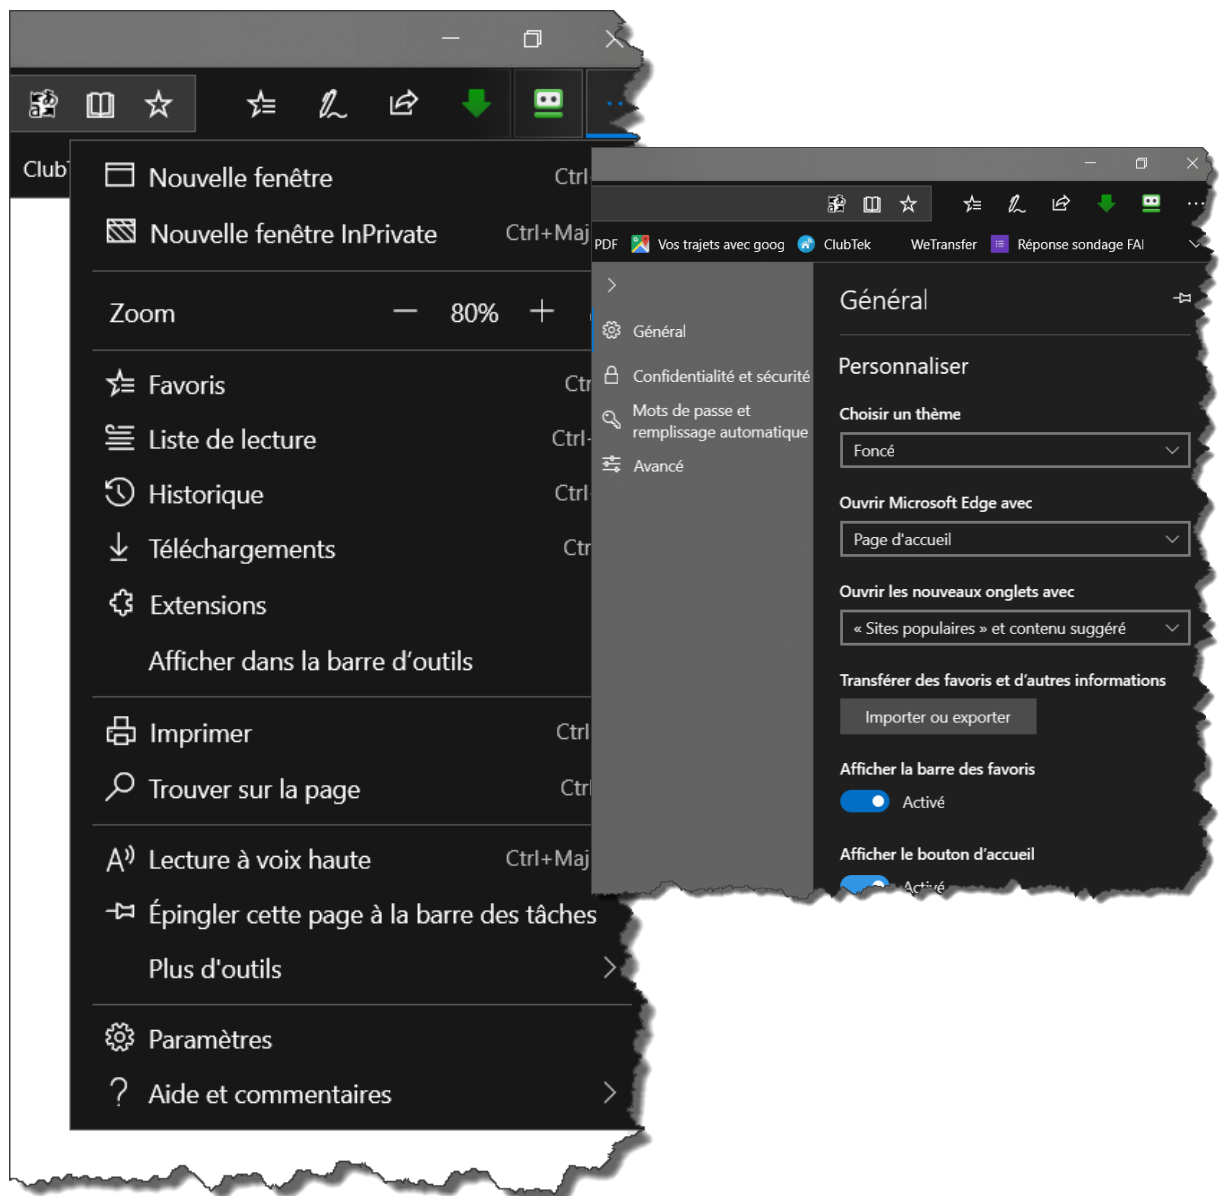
Club
Nouvelle fenêtre Ctrl
Nouvelle fenêtre InPrivate Ctrl+Maj
Zoom — 80% +
Favoris Ctr
Liste de lecture Ctrl
Historique Ctrl
Téléchargements Ctr
Extensions
Afficher dans la barre d'outils
Imprimer Ctrl
Trouver sur la page Ctrl
Lecture à voix haute Ctrl+Maj
Épingler cette page à la barre des tâches
Plus d'outils
Paramètres
Aide et commentaires

PDF Vos trajets avec goog ClubTek WeTransfer Réponse sondage FAI
Général
Confidentialité et sécurité
Mots de passe et remplissage automatique
Avancé
Général
Personnaliser
Choisir un thème
Foncé
Ouvrir Microsoft Edge avec
Page d'accueil
Ouvrir les nouveaux onglets avec
« Sites populaires » et contenu suggéré
Transférer des favoris et d'autres informations
Importer ou exporter
Afficher la barre des favoris
Activé
Afficher le bouton d'accueil
Activé